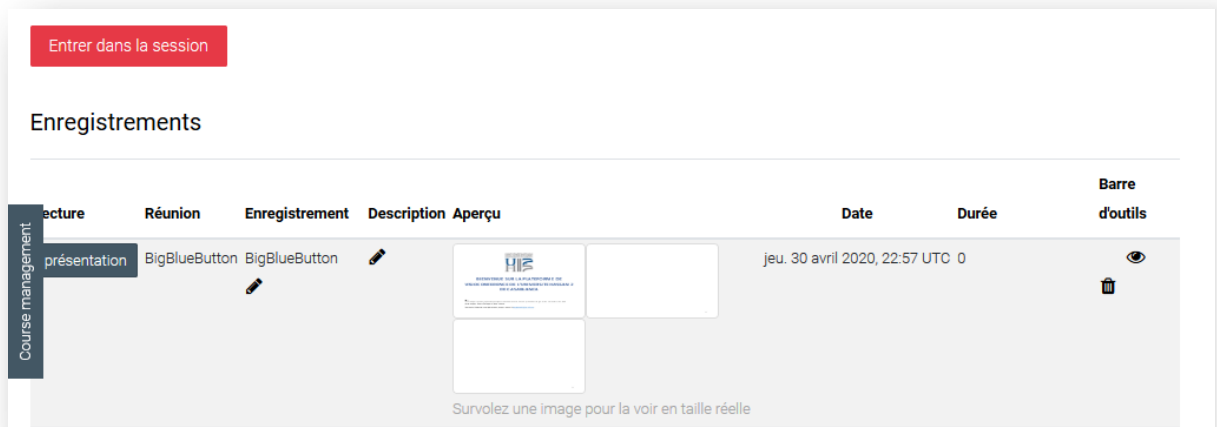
Entrer dans la session

Enregistrements

| ecture | Réunion | Enregistrement | Description | Aperçu | Date | Durée | Barre d'outils |
|---|---|---|---|---|---|---|---|
| présentation | BigBlueButton | BigBlueButton | | | jeu. 30 avril 2020, 22:57 UTC | 0 | |

Survolez une image pour la voir en taille réelle

Course management